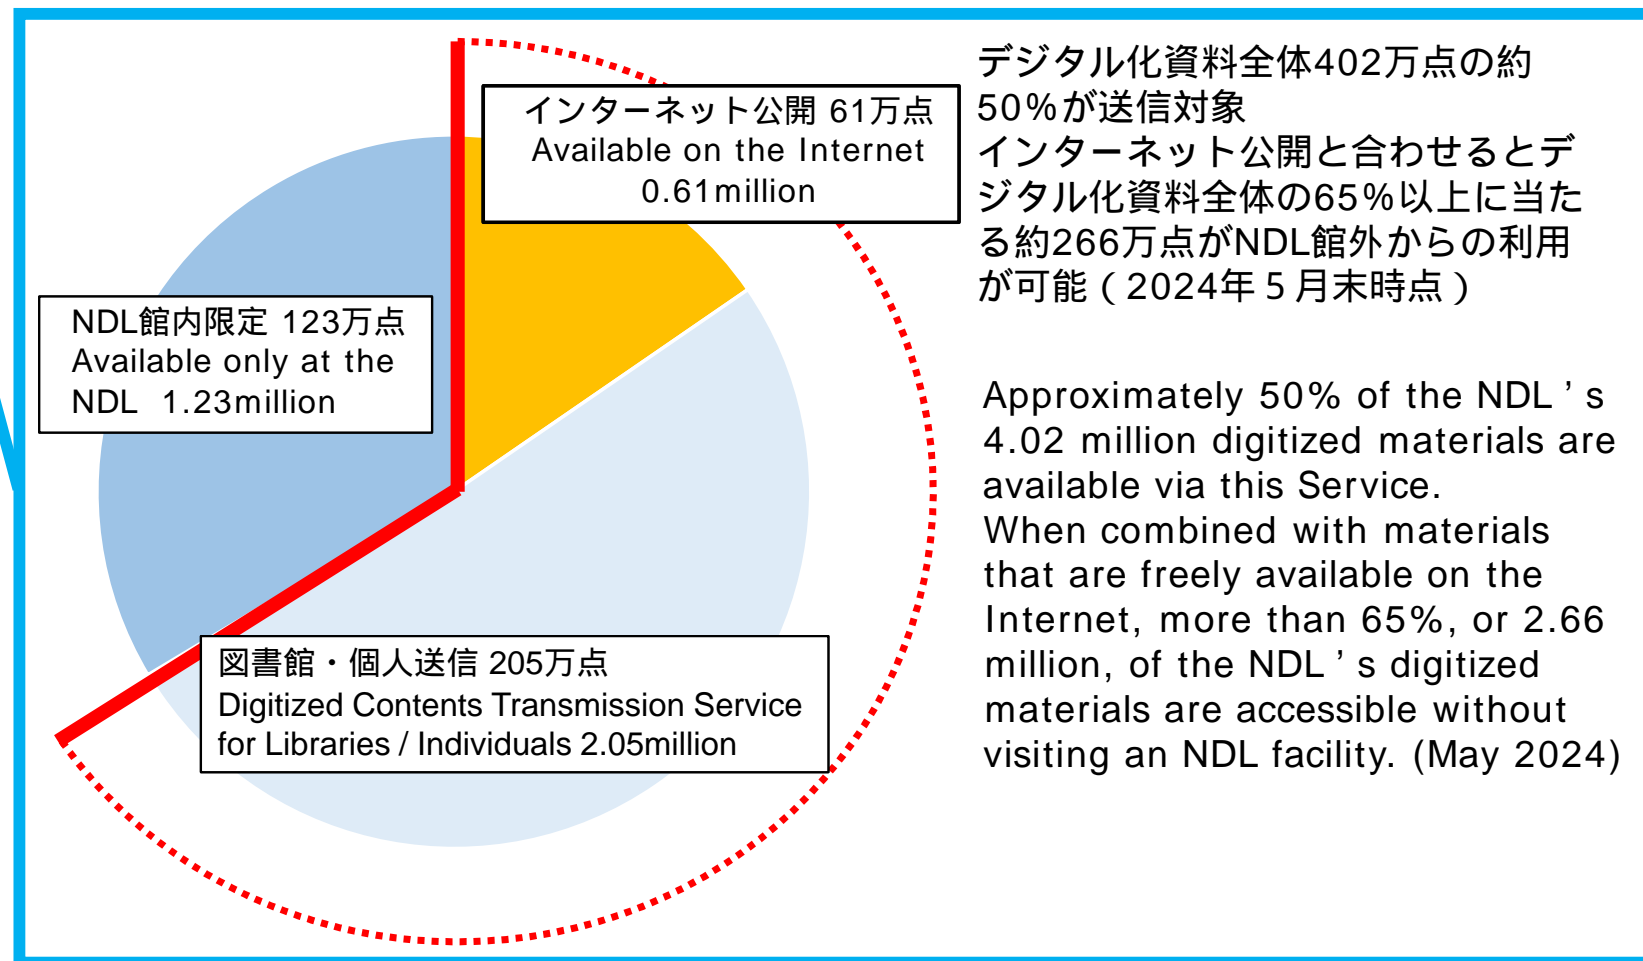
インターネット公開 61万点
Available on the Internet
0.61million

NDL館内限定 123万点
Available only at the NDL 1.23million

図書館・個人送信 205万点
Digitized Contents Transmission Service for Libraries / Individuals 2.05million

デジタル化資料全体402万点の約50%が送信対象
インターネット公開と合わせるとデジタル化資料全体の65%以上に当たる約266万点がNDL館外からの利用が可能（2024年５月末時点）

Approximately 50% of the NDL ' s 4.02 million digitized materials are available via this Service.
When combined with materials that are freely available on the Internet, more than 65%, or 2.66 million, of the NDL ' s digitized materials are accessible without visiting an NDL facility. (May 2024)